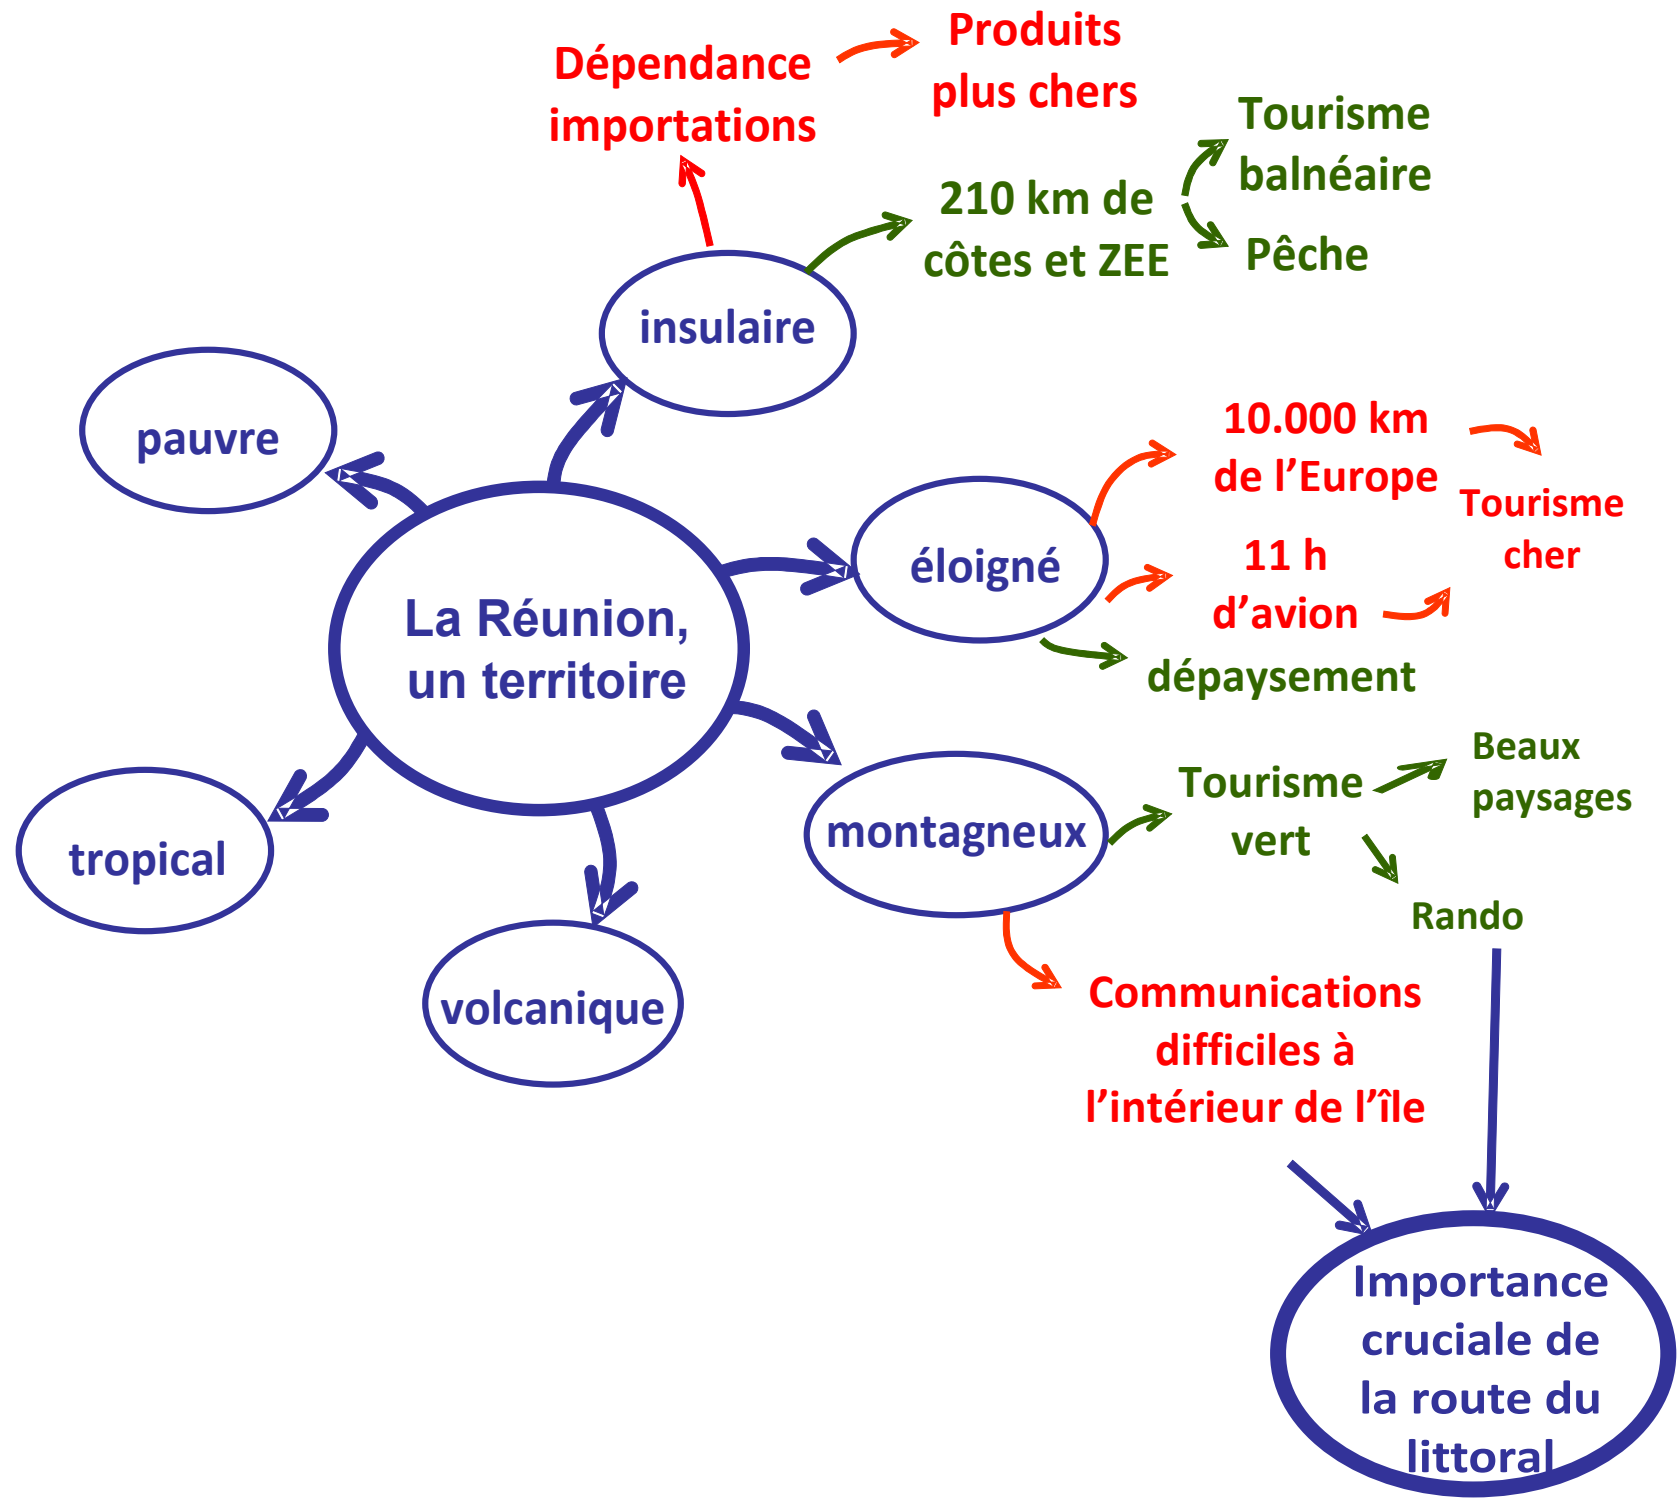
La Réunion, un territoire

insulaire

Dépendance importations

Produits plus chers

210 km de côtes et ZEE

Tourisme balnéaire

Pêche

pauvre

éloigné

10.000 km de l'Europe

11 h d'avion

Tourisme cher

dépaysement

montagneux

Tourisme vert

Beaux paysages

Rando

Communications difficiles à l'intérieur de l'île

tropical

volcanique

Importance cruciale de la route du littoral